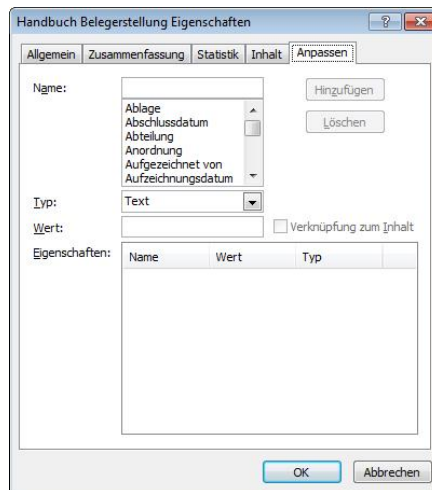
Handbuch Belegerstellung Eigenschaften

?

Allgemein | Zusammenfassung | Statistik | Inhalt | Anpassen

Name:

Ablage
Abschlussdatum
Abteilung
Anordnung
Aufgezeichnet von
Aufzeichnungsdatum

Hinzufügen

Löschen

Typ: Text

Wert:

Verknüpfung zum Inhalt

Eigenschaften:

| Name | Wert | Typ |
|---|---|---|

OK

Abbrechen